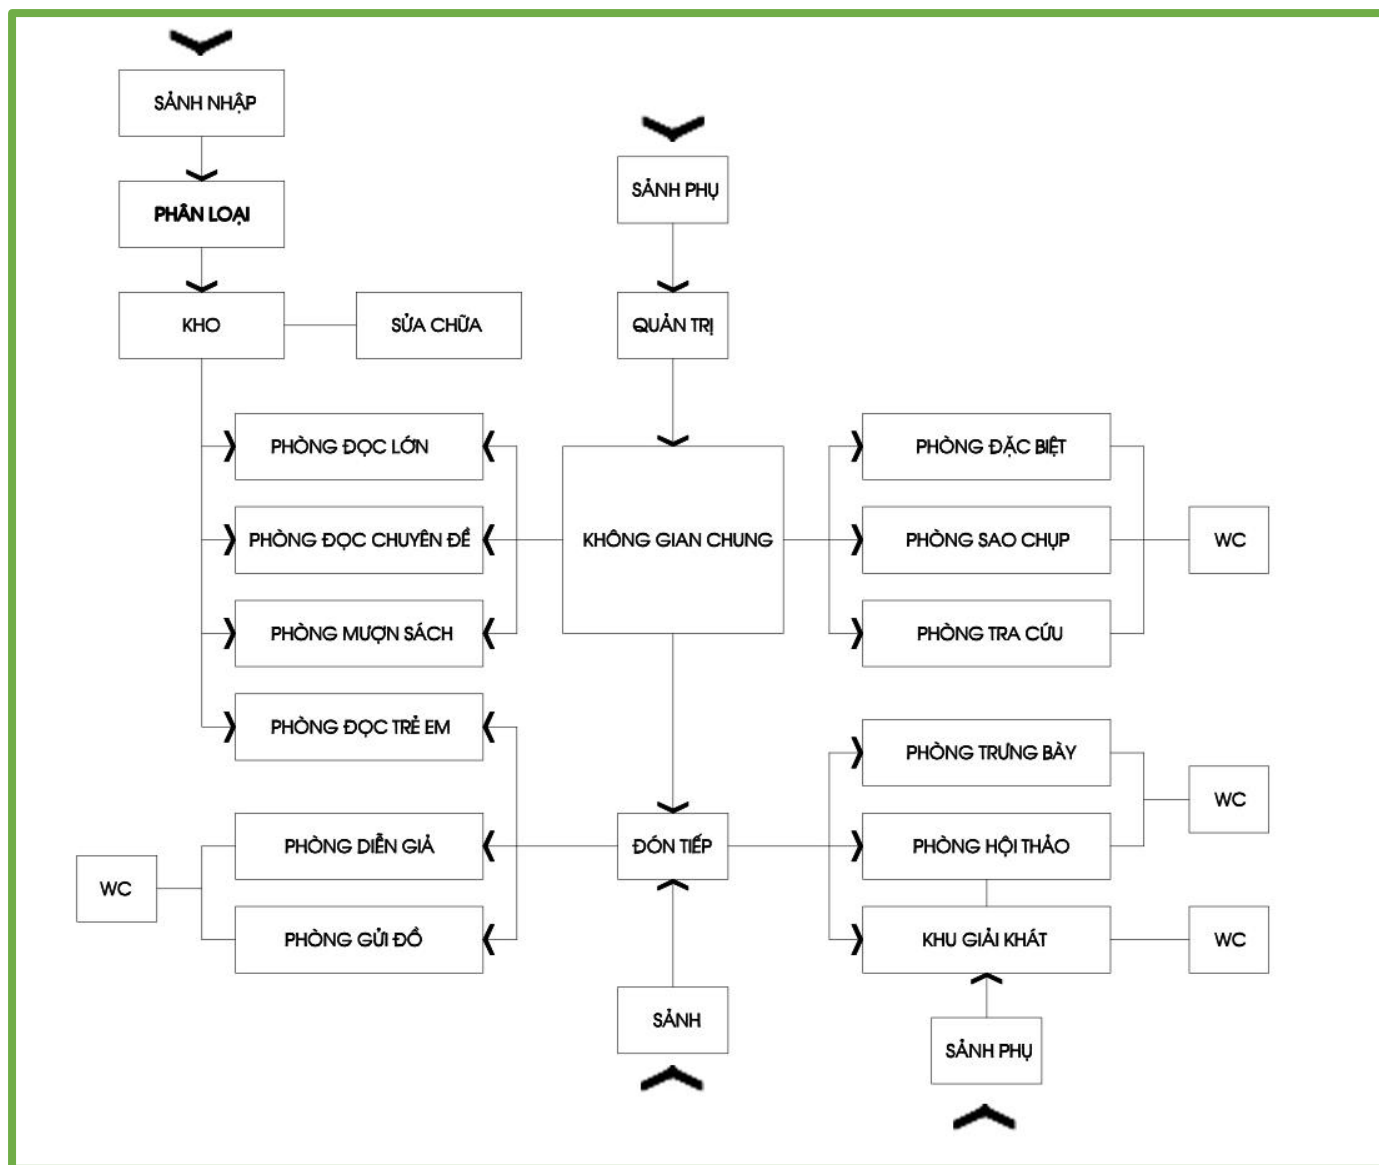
SẢNH NHẬP

PHÂN LOẠI

KHO

SỬA CHỮA

SẢNH PHỤ

QUẢN TRỊ

PHÒNG ĐỌC LỚN

PHÒNG ĐỌC CHUYÊN ĐỀ

PHÒNG MƯỢN SÁCH

PHÒNG ĐỌC TRẺ EM

KHÔNG GIAN CHUNG

PHÒNG ĐẶC BIỆT

PHÒNG SAO CHỤP

PHÒNG TRA CỨU

WC

PHÒNG TRƯNG BÀY

WC

PHÒNG HỘI THẢO

WC

PHÒNG DIỄN GIẢ

PHÒNG GỬI ĐỒ

ĐÓN TIẾP

KHU GIẢI KHÁT

WC

SẢNH

SẢNH PHỤ